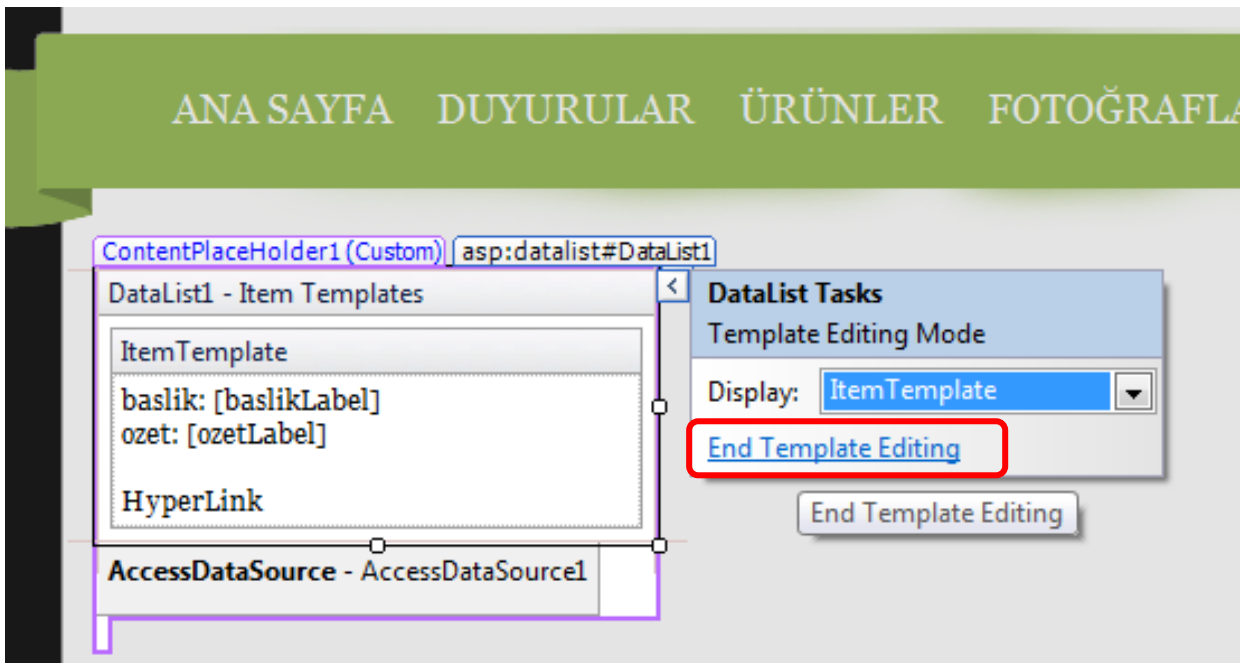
ANA SAYFA DUYURULAR ÜRÜNLER FOTOĞRAFLA

ContentPlaceHolder1 (Custom) asp:datalist#DataList1

DataList1 - Item Templates

ItemTemplate

baslik: [baslikLabel]
ozet: [ozetLabel]

HyperLink

AccessDataSource - AccessDataSource1

DataList Tasks
Template Editing Mode

Display: ItemTemplate

End Template Editing

End Template Editing